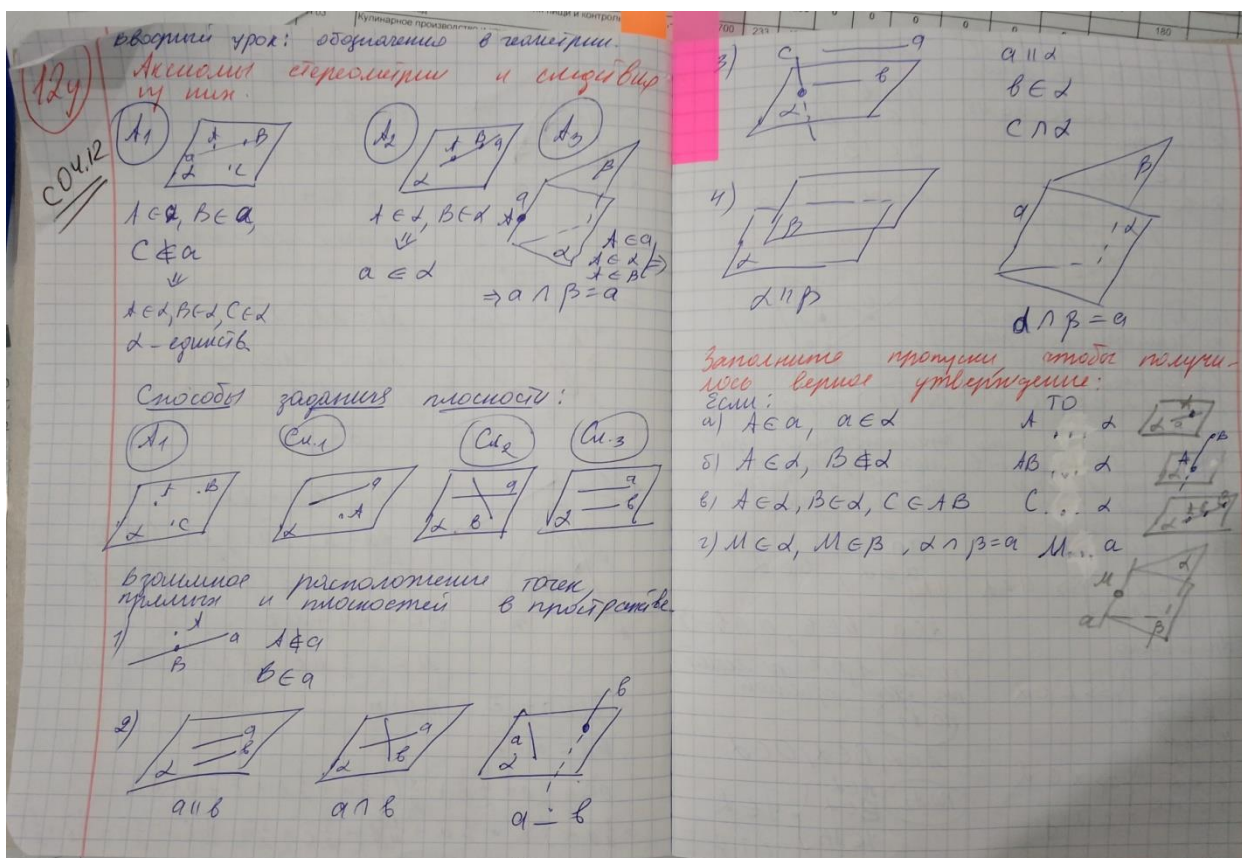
Кулинарное производство

700

180

12у

С04.12

вводный урок: обозначения в геометрии.

Аксиомы стереометрии и следствия из них.

$A_1$

$A$ $B$ $a$ $\alpha$ $C$

$A \in a$, $B \in a$, $C \notin a$

⇓

$A \in \alpha, B \in \alpha, C \in \alpha$

$\alpha$ - единств.

$A_2$

$A$ $B$ $a$ $\alpha$

$A \in \alpha$, $B \in \alpha$

⇓

$a \in \alpha$

$A_3$

$\beta$ $a$ $A$ $\alpha$

$A \in a$
$A \in \alpha$
$A \in B$ ⇒

$\Rightarrow a \cap \beta = a$

Способы задания плоскости:

$A_1$ — $A$ $B$ $\alpha$ $C$

Сл.1 — $a$ $A$ $\alpha$

Сл.2 — $a$ $\alpha$ $b$

Сл.3 — $a$ $\alpha$ $b$

Взаимное расположение точек, прямых и плоскостей в пространстве.

1) $A$ $a$ $B$ — $A \notin a$, $B \in a$

2) $a$ $b$ $\alpha$ — $a \parallel b$

$a$ $b$ $\alpha$ — $a \cap b$

$b$ $a$ $\alpha$ — $a \dot{-} b$

3) $C$ $a$ $b$ $\alpha$

$a \parallel \alpha$
$b \in \alpha$
$C \cap \alpha$

4) $\beta$ $\alpha$ — $\alpha \parallel \beta$

$\beta$ $a$ $\alpha$ — $\alpha \cap \beta = a$

Заполните пропуски чтобы получилось верное утверждение:

Если: То

а) $A \in a$, $a \in \alpha$ — $A \ldots \alpha$

б) $A \in \alpha$, $B \notin \alpha$ — $AB \ldots \alpha$

в) $A \in \alpha$, $B \in \alpha$, $C \in AB$ — $C \ldots \alpha$

г) $M \in \alpha$, $M \in \beta$, $\alpha \cap \beta = a$ — $M \ldots a$

$M$ $\alpha$ $a$ $\beta$